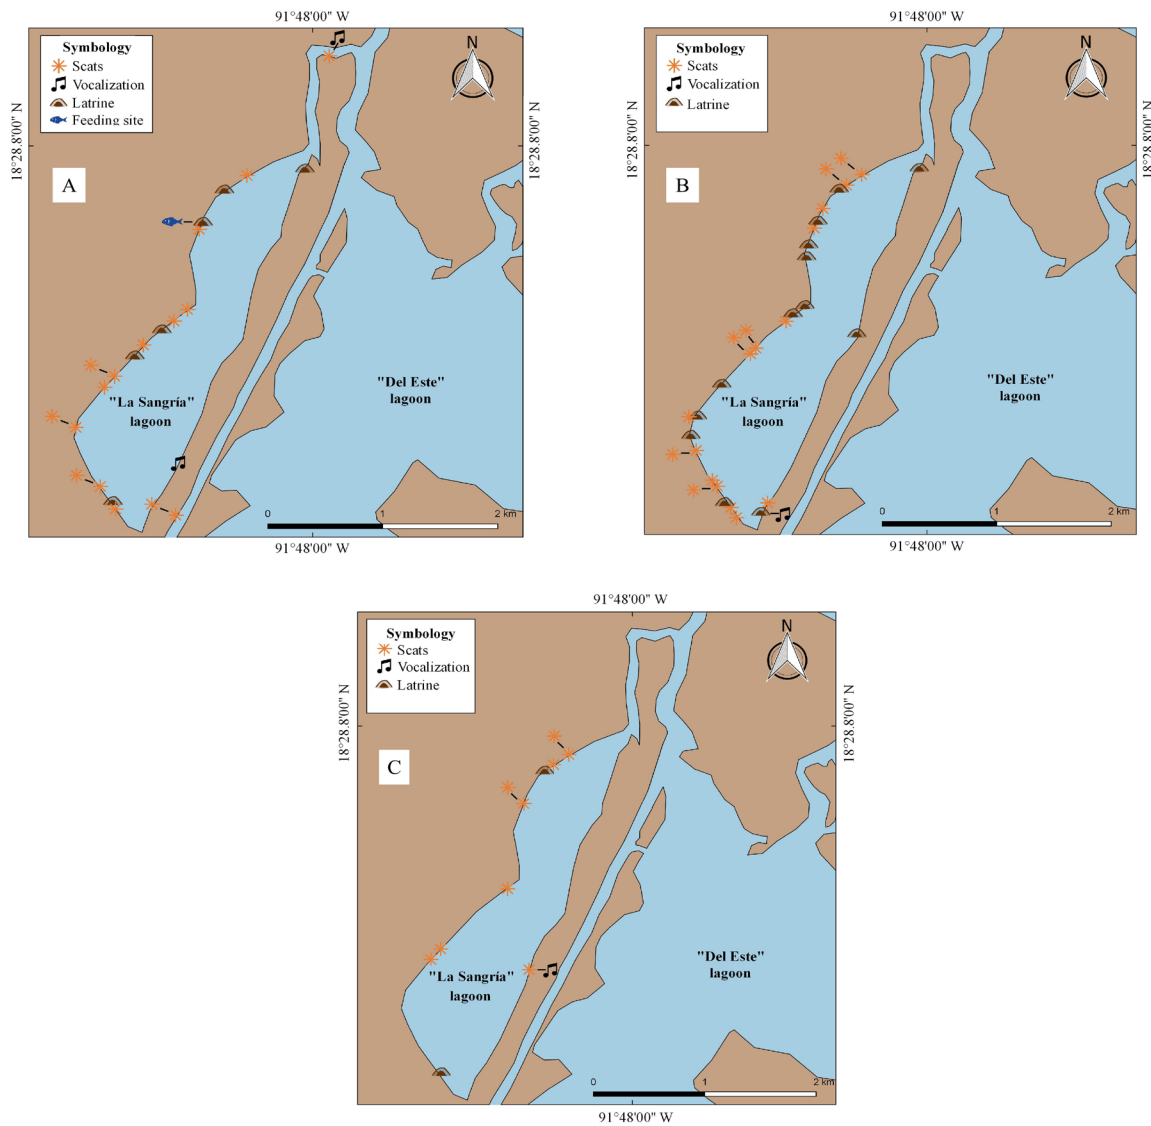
91°48'00" W

Symbology
Scats
Vocalization
Latrine
Feeding site

N

18°28.8'00" N

18°28.8'00" N

A

"La Sangría" lagoon

"Del Este" lagoon

0 1 2 km

91°48'00" W

91°48'00" W

Symbology
Scats
Vocalization
Latrine

N

18°28.8'00" N

18°28.8'00" N

B

"La Sangría" lagoon

"Del Este" lagoon

0 1 2 km

91°48'00" W

91°48'00" W

Symbology
Scats
Vocalization
Latrine

N

18°28.8'00" N

18°28.8'00" N

C

"La Sangría" lagoon

"Del Este" lagoon

0 1 2 km

91°48'00" W